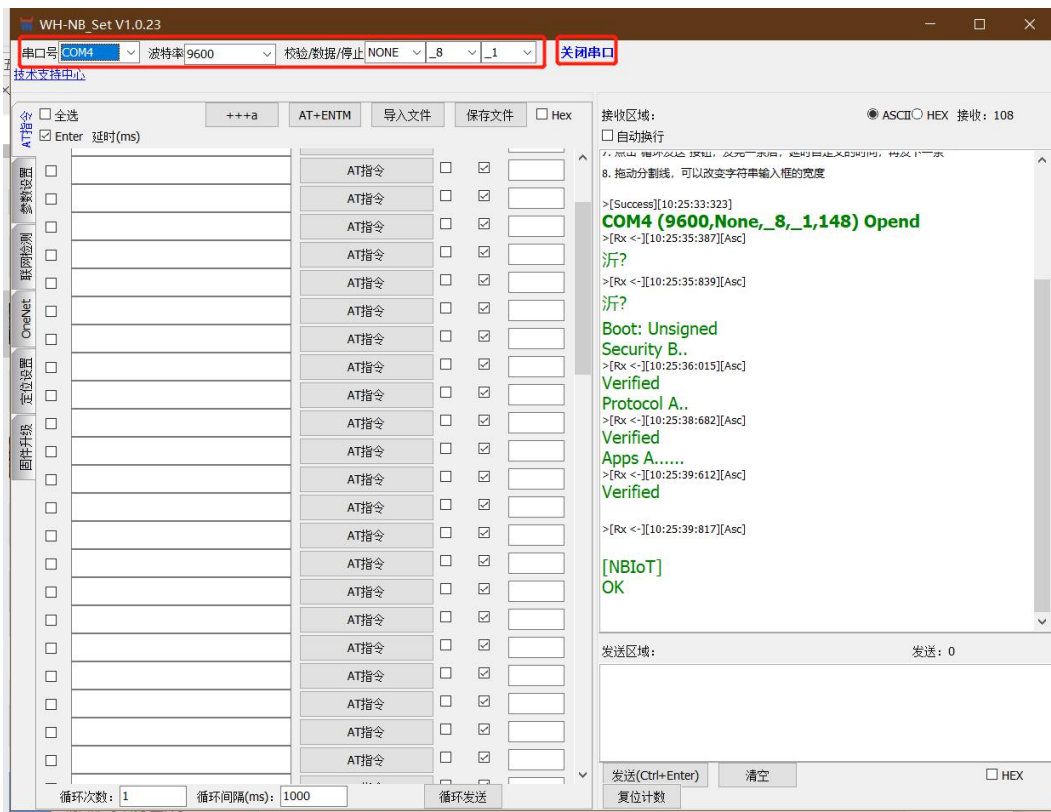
WH-NB_Set V1.0.23

串口号 COM4 波特率 9600 校验/数据/停止 NONE _8 _1 关闭串口

技术支持中心

AT指令
参数设置
联网检测
OneNet
定位设置
固件升级

☐ 全选 +++a AT+ENTM 导入文件 保存文件 ☐ Hex
☑ Enter 延时(ms)

AT指令
AT指令
AT指令
AT指令
AT指令
AT指令
AT指令
AT指令
AT指令
AT指令
AT指令
AT指令
AT指令
AT指令
AT指令
AT指令
AT指令
AT指令
AT指令
AT指令
AT指令
AT指令

循环次数: 1 循环间隔(ms): 1000 循环发送

接收区域: ASCII HEX 接收: 108
☐ 自动换行

8. 拖动分割线，可以改变字符串输入框的宽度

>[Success][10:25:33:323]
COM4 (9600,None,_8,_1,148) Opend
>[Rx <-][10:25:35:387][Asc]
沂?
>[Rx <-][10:25:35:839][Asc]
沂?

Boot: Unsigned
Security B..
>[Rx <-][10:25:36:015][Asc]
Verified
Protocol A..
>[Rx <-][10:25:38:682][Asc]
Verified
Apps A......
>[Rx <-][10:25:39:612][Asc]
Verified

>[Rx <-][10:25:39:817][Asc]

[NBIoT]
OK

发送区域: 发送: 0

发送(Ctrl+Enter) 清空 ☐ HEX
复位计数